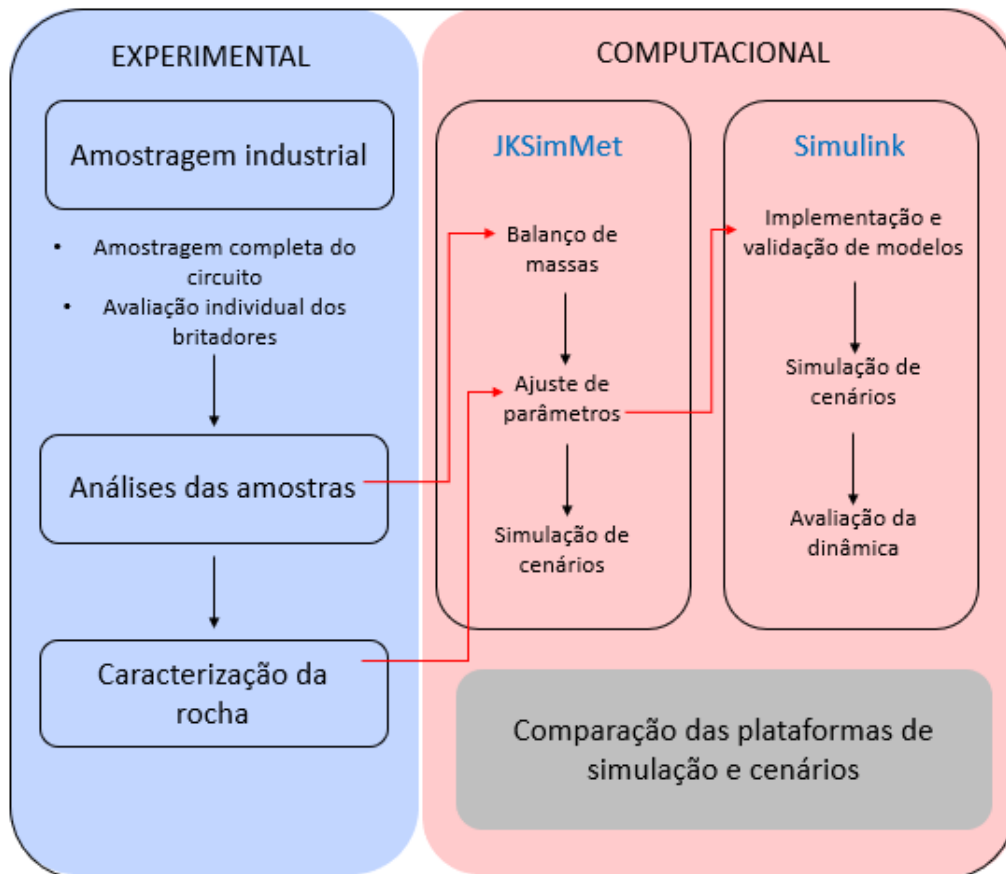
EXPERIMENTAL

Amostragem industrial

- Amostragem completa do circuito
- Avaliação individual dos britadores

Análises das amostras

Caracterização da rocha

COMPUTACIONAL

JKSimMet

Balanço de massas

Ajuste de parâmetros

Simulação de cenários

Simulink

Implementação e validação de modelos

Simulação de cenários

Avaliação da dinâmica

Comparação das plataformas de simulação e cenários